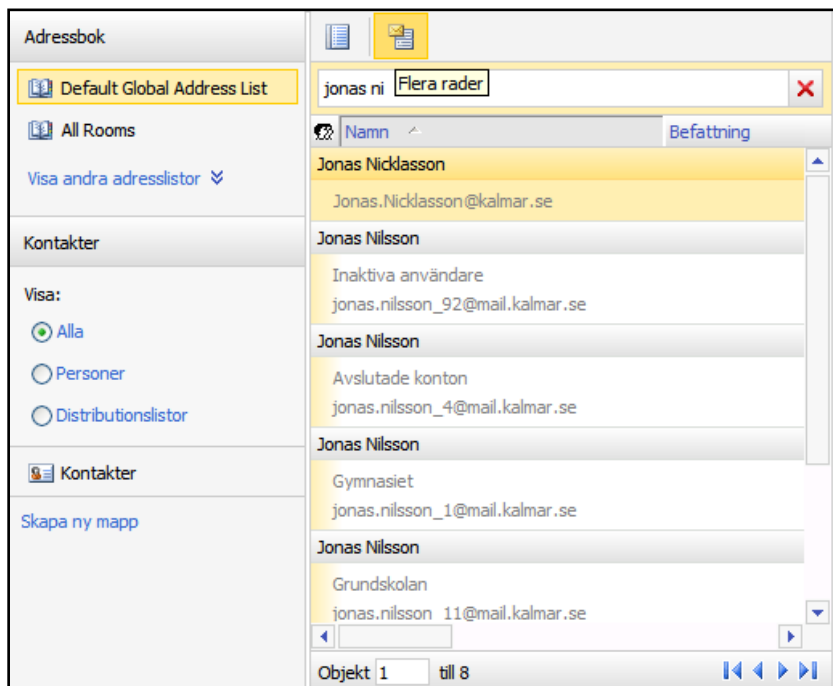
Adressbok

Default Global Address List

All Rooms

Visa andra adresslistor

Kontakter

Visa:

Alla

Personer

Distributionslistor

Kontakter

Skapa ny mapp

jonas ni Flera rader

Namn

Befattning

Jonas Nicklasson

Jonas.Nicklasson@kalmar.se

Jonas Nilsson

Inaktiva användare

jonas.nilsson_92@mail.kalmar.se

Jonas Nilsson

Avslutade konton

jonas.nilsson_4@mail.kalmar.se

Jonas Nilsson

Gymnasiet

jonas.nilsson_1@mail.kalmar.se

Jonas Nilsson

Grundskolan

jonas.nilsson_11@mail.kalmar.se

Objekt 1 till 8